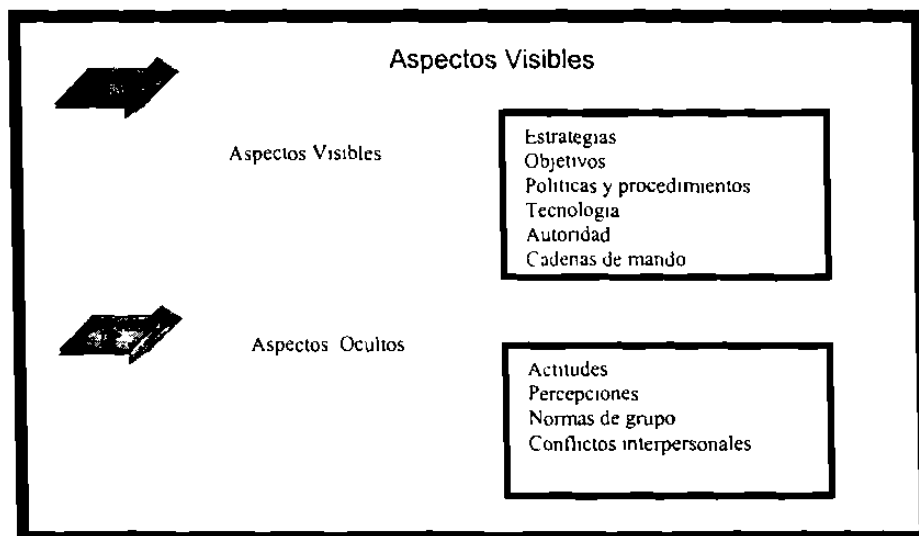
Aspectos Visibles

Aspectos Visibles

Estrategias
Objetivos
Politicas y procedimientos
Tecnologia
Autoridad
Cadenas de mando

Aspectos Ocultos

Actitudes
Percepciones
Normas de grupo
Conflictos interpersonales